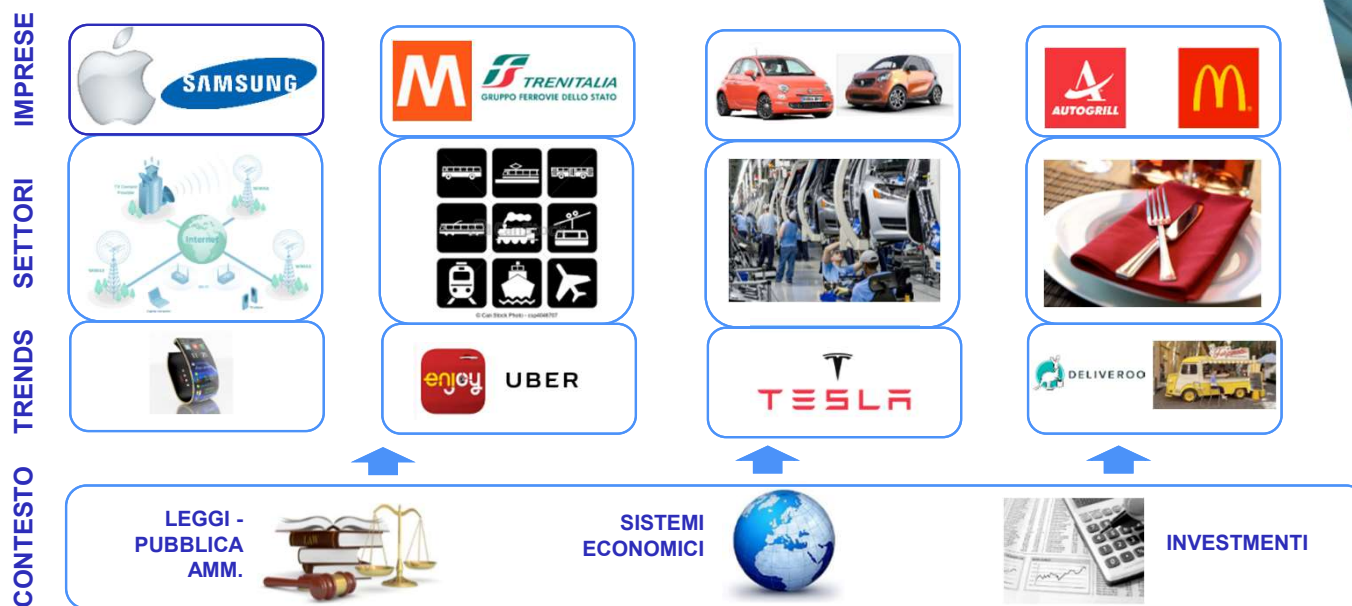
IMPRESE

SAMSUNG

M TRENITALIA GRUPPO FERROVIE DELLO STATO

AUTOGRILL

SETTORI

Internet

© Can Stock Photo - csp4046707

TRENDS

enjoy UBER

TESLA

DELIVEROO

CONTESTO

LEGGI - PUBBLICA AMM.

LAW

SISTEMI ECONOMICI

INVESTMENTI